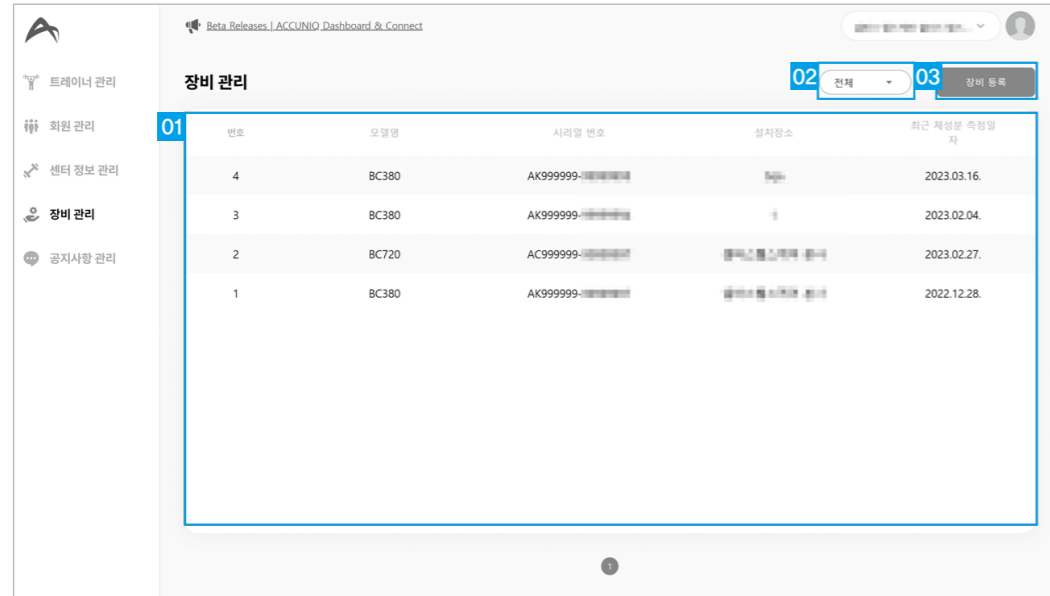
Beta Releases | ACCUNIQ Dashboard & Connect

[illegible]

트레이너 관리

회원 관리

센터 정보 관리

장비 관리

공지사항 관리

장비 관리

02 전체

03 장비 등록

01

| 번호 | 모델명 | 시리얼 번호 | 설치장소 | 최근 체성분 측정일자 |
|---|---|---|---|---|
| 4 | BC380 | AK999999-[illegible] | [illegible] | 2023.03.16. |
| 3 | BC380 | AK999999-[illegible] | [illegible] | 2023.02.04. |
| 2 | BC720 | AC999999-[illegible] | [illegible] | 2023.02.27. |
| 1 | BC380 | AK999999-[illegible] | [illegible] | 2022.12.28. |

1